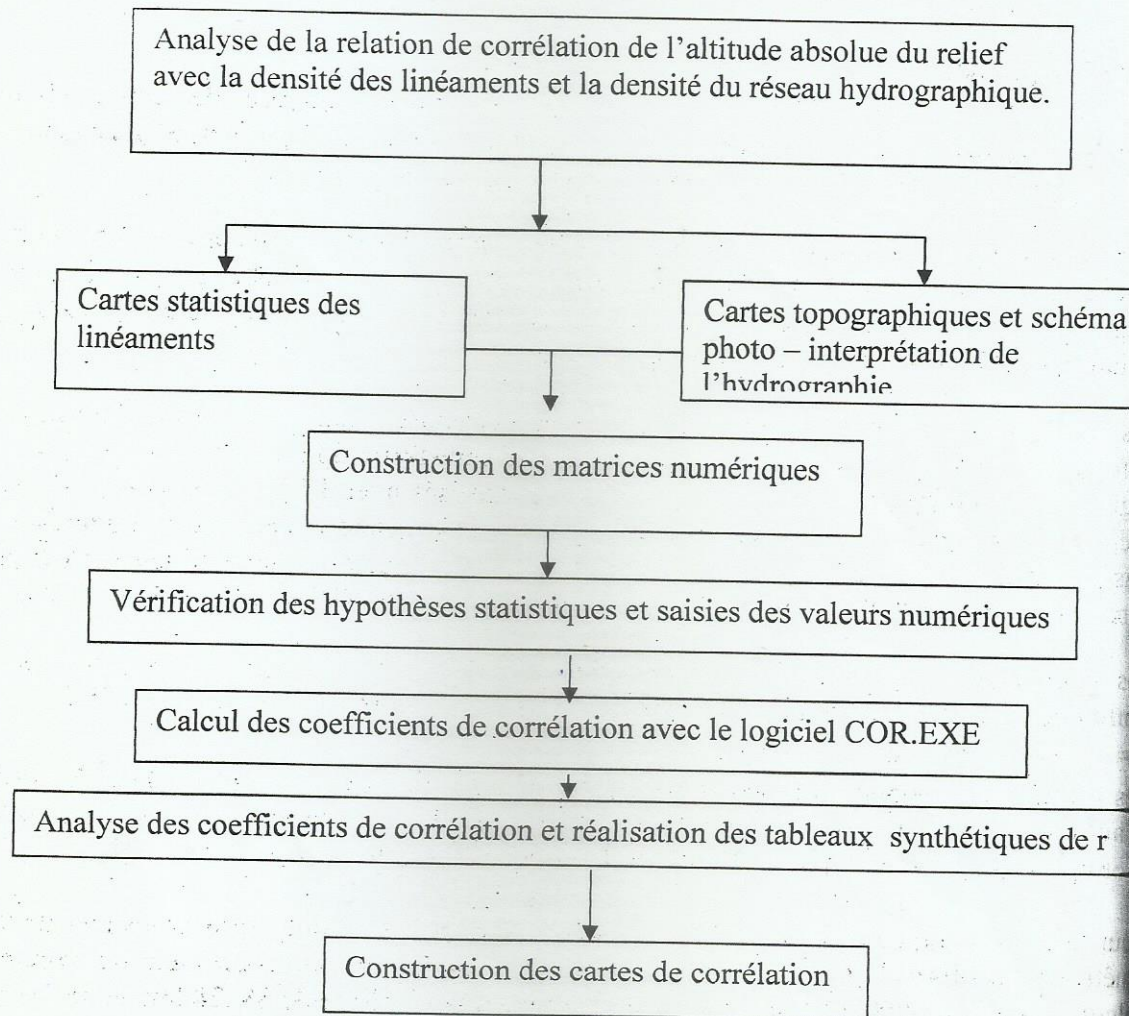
Analyse de la relation de corrélation de l'altitude absolue du relief avec la densité des linéaments et la densité du réseau hydrographique.

Cartes statistiques des linéaments

Cartes topographiques et schéma photo – interprétation de l'hydrographie

Construction des matrices numériques

Vérification des hypothèses statistiques et saisies des valeurs numériques

Calcul des coefficients de corrélation avec le logiciel COR.EXE

Analyse des coefficients de corrélation et réalisation des tableaux synthétiques de r

Construction des cartes de corrélation